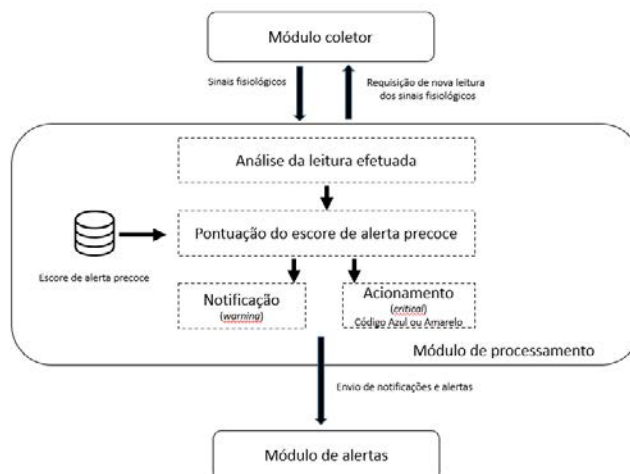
Módulo coletor

Sinais fisiológicos

Requisição de nova leitura dos sinais fisiológicos

Análise da leitura efetuada

Pontuação do escore de alerta precoce

Escore de alerta precoce

Notificação (warning)

Acionamento (critical) Código Azul ou Amarelo

Módulo de processamento

Envio de notificações e alertas

Módulo de alertas